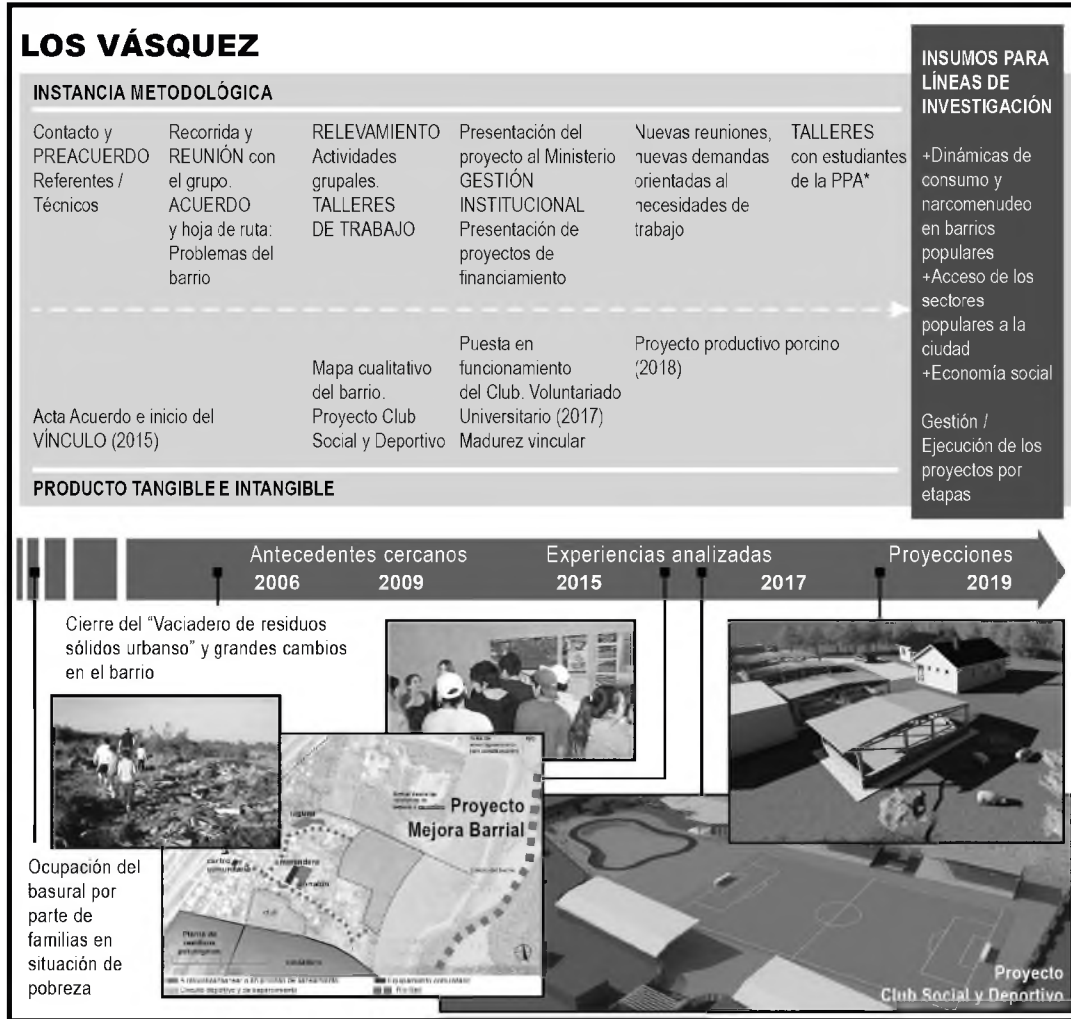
LOS VÁSQUEZ

INSTANCIA METODOLÓGICA

Contacto y PREACUERDO Referentes / Técnicos

Recorrida y REUNIÓN con el grupo. ACUERDO y hoja de ruta: Problemas del barrio

RELEVAMIENTO Actividades grupales. TALLERES DE TRABAJO

Presentación del proyecto al Ministerio GESTIÓN INSTITUCIONAL Presentación de proyectos de financiamiento

Nuevas reuniones, nuevas demandas orientadas al necesidades de trabajo

TALLERES con estudiantes de la PPA*

Acta Acuerdo e inicio del VÍNCULO (2015)

Mapa cualitativo del barrio. Proyecto Club Social y Deportivo

Puesta en funcionamiento del Club. Voluntariado Universitario (2017) Madurez vincular

Proyecto productivo porcino (2018)

PRODUCTO TANGIBLE E INTANGIBLE

INSUMOS PARA LÍNEAS DE INVESTIGACIÓN

+Dinámicas de consumo y narcomenudeo en barrios populares
+Acceso de los sectores populares a la ciudad
+Economía social

Gestión / Ejecución de los proyectos por etapas

Antecedentes cercanos
2006 2009
Experiencias analizadas
2015 2017
Proyecciones
2019

Cierre del "Vaciadero de residuos sólidos urbanso" y grandes cambios en el barrio

Ocupación del basural por parte de familias en situación de pobreza

Proyecto Mejora Barrial

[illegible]

Proyecto Club Social y Deportivo